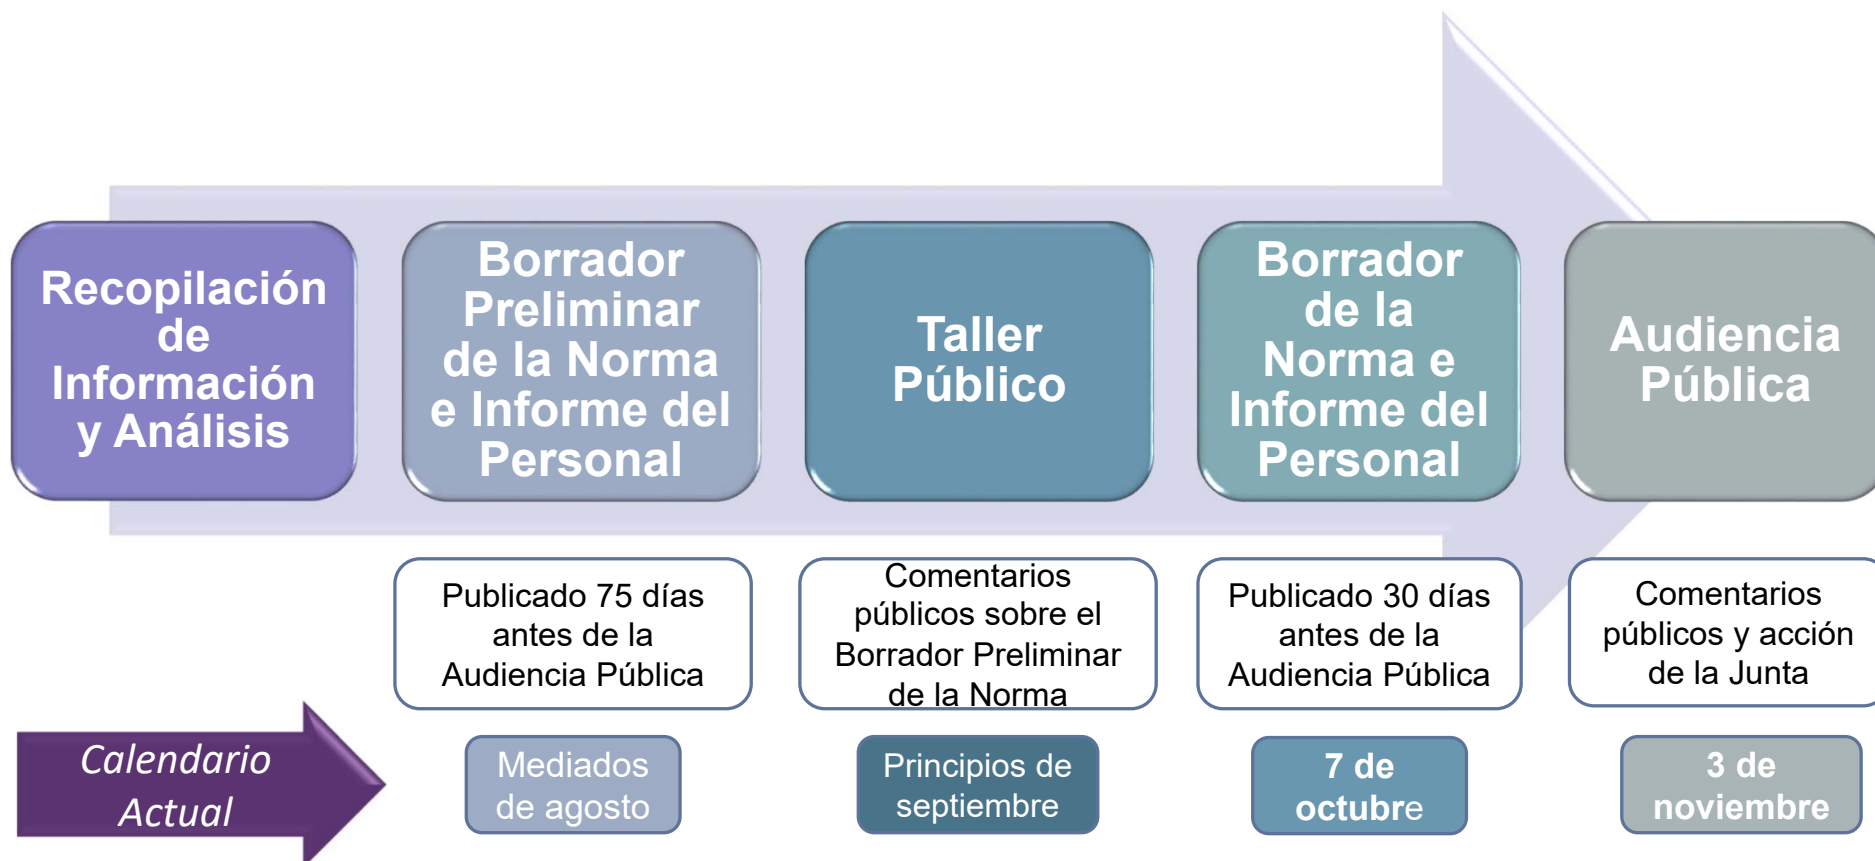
Recopilación de Información y Análisis

Borrador Preliminar de la Norma e Informe del Personal

Taller Público

Borrador de la Norma e Informe del Personal

Audiencia Pública

Publicado 75 días antes de la Audiencia Pública

Comentarios públicos sobre el Borrador Preliminar de la Norma

Publicado 30 días antes de la Audiencia Pública

Comentarios públicos y acción de la Junta

Calendario Actual

Mediados de agosto

Principios de septiembre

7 de octubre

3 de noviembre